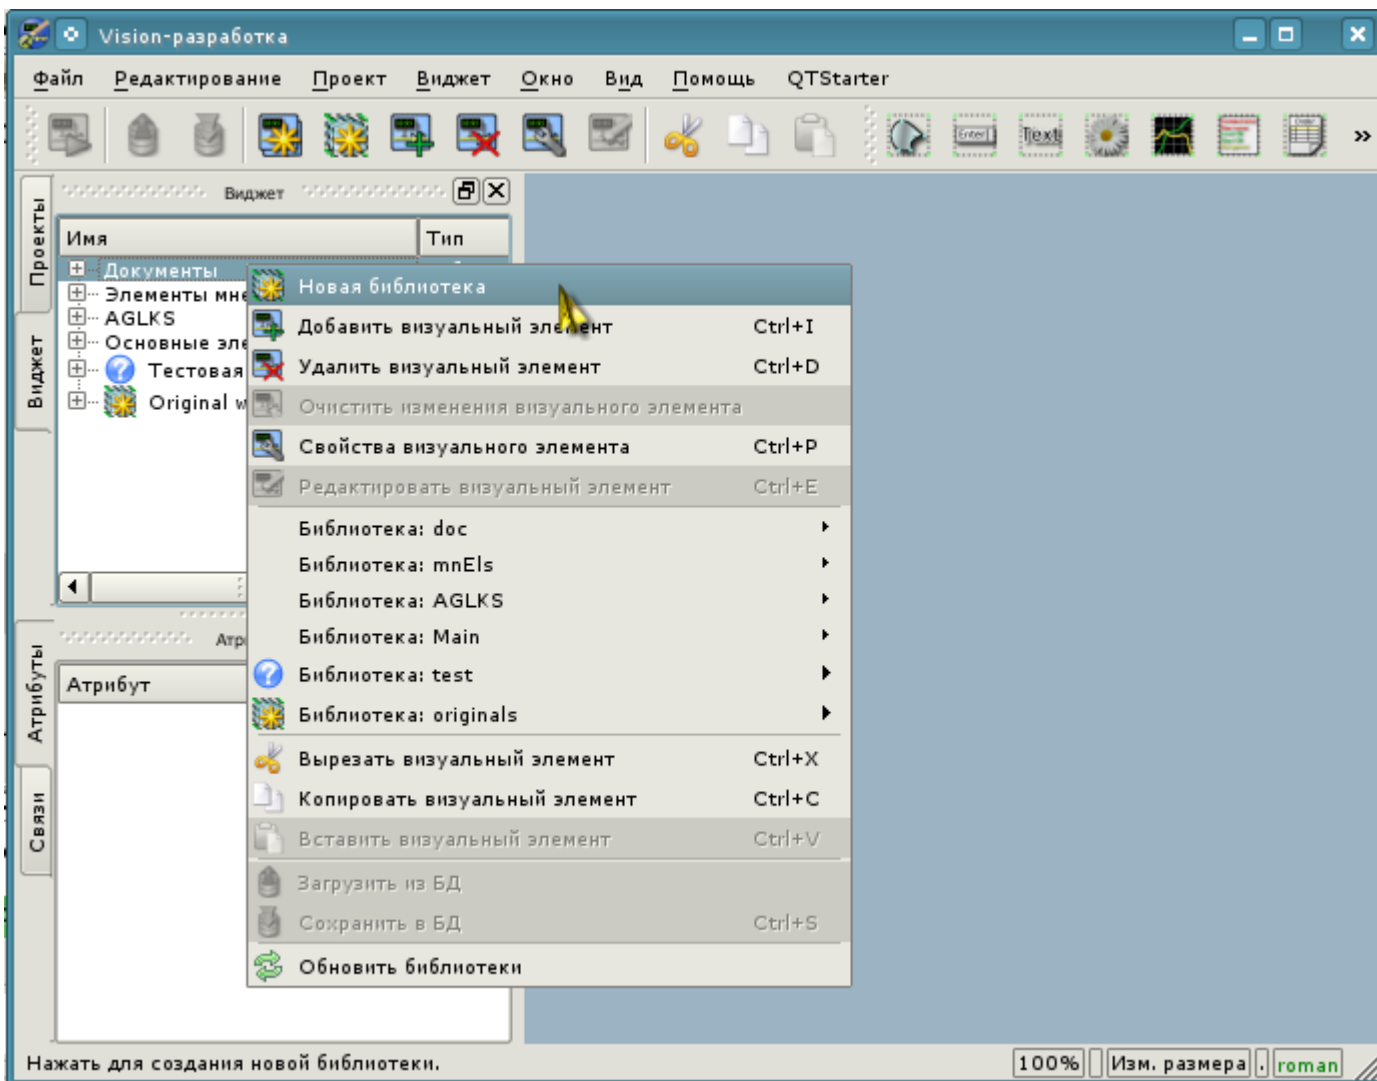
Vision-разработка

Файл Редактирование Проект Виджет Окно Вид Помощь QTStarter

Enter Text

Проекты
Виджет
Атрибуты
Связи

Виджет

| Имя | Тип |
|---|---|
| Документы | |
| Элементы мне | |
| AGLKS | |
| Основные эле | |
| Тестовая | |
| Original w | |

Атр

Атрибут

Новая библиотека
Добавить визуальный элемент Ctrl+I
Удалить визуальный элемент Ctrl+D
Очистить изменения визуального элемента
Свойства визуального элемента Ctrl+P
Редактировать визуальный элемент Ctrl+E
Библиотека: doc
Библиотека: mnEls
Библиотека: AGLKS
Библиотека: Main
Библиотека: test
Библиотека: originals
Вырезать визуальный элемент Ctrl+X
Копировать визуальный элемент Ctrl+C
Вставить визуальный элемент Ctrl+V
Загрузить из БД
Сохранить в БД Ctrl+S
Обновить библиотеки

Нажать для создания новой библиотеки.
100% Изм. размера roman